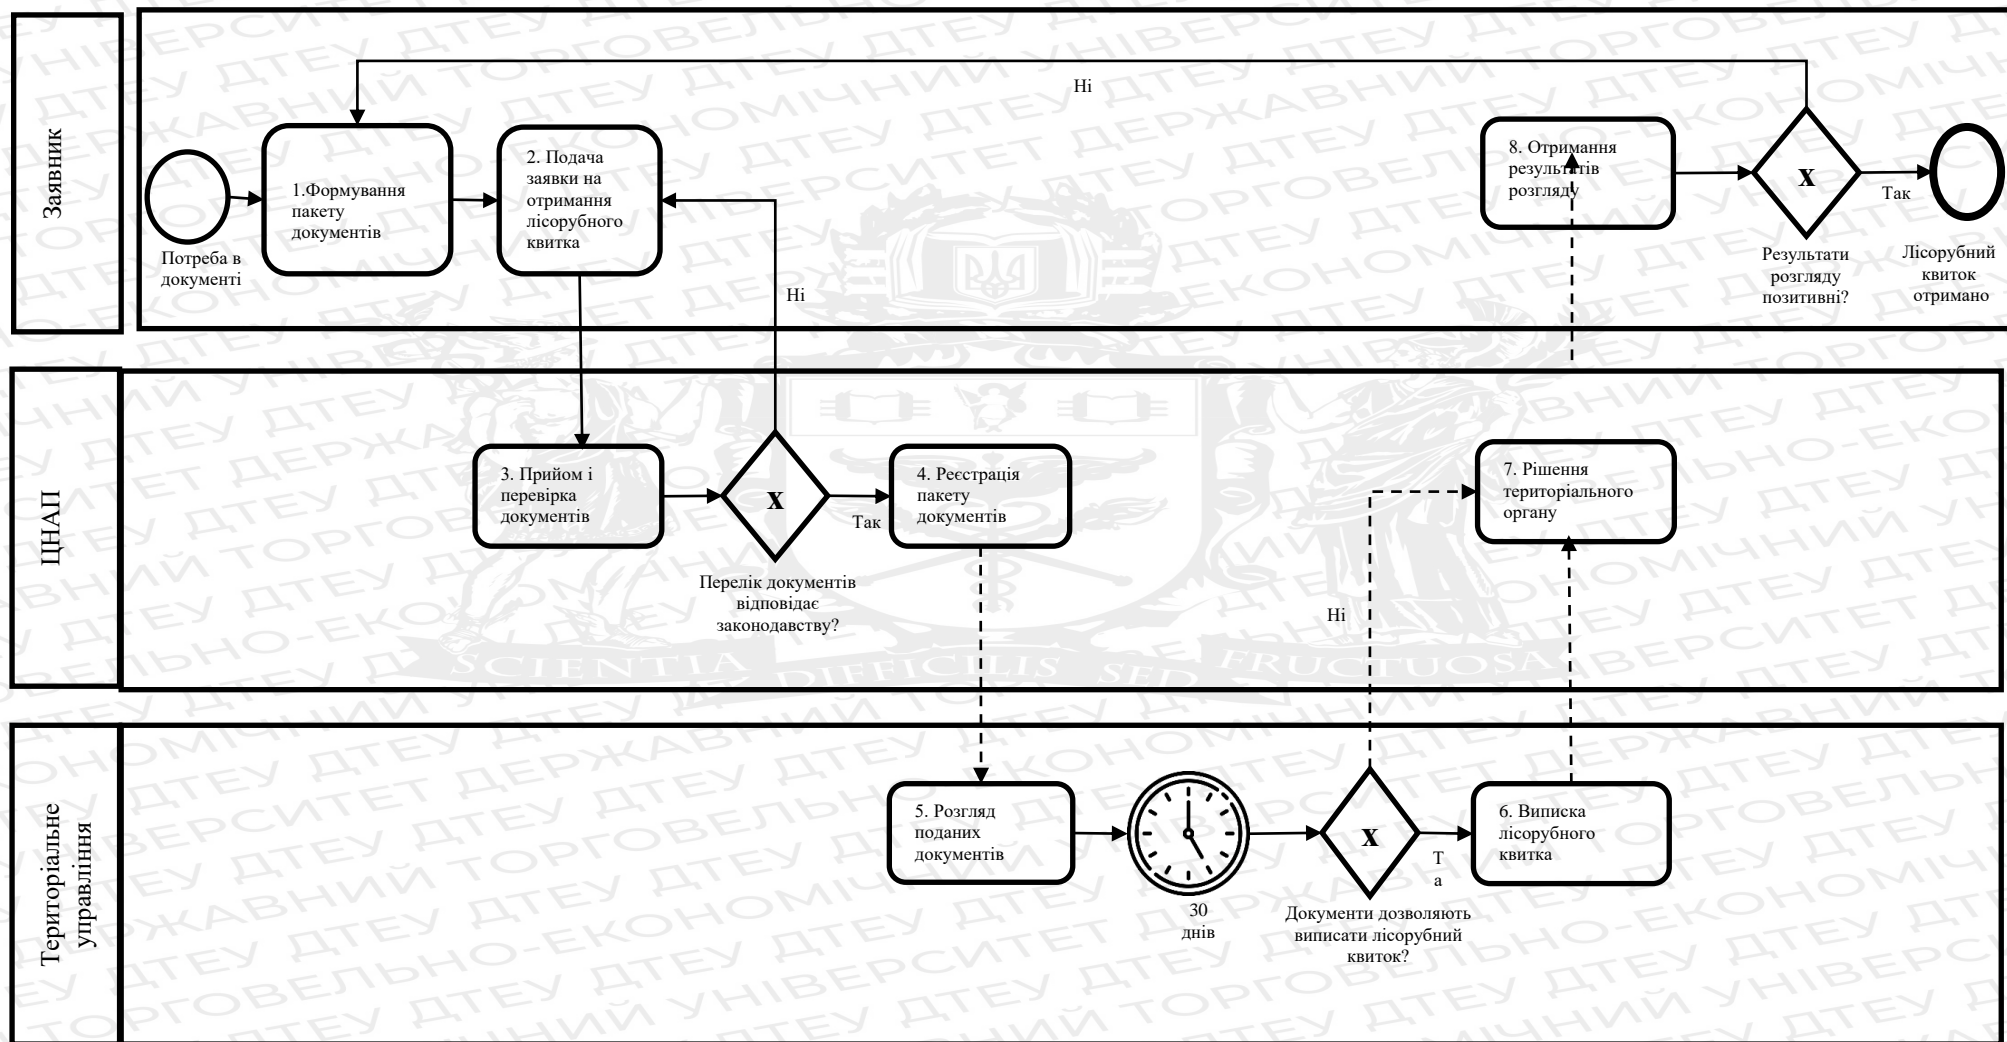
Заявник

Ні

Потреба в документі

1.Формування пакету документів

2. Подача заявки на отримання лісорубного квитка

Ні

8. Отримання результатів розгляду

X

Так

Результати розгляду позитивні?

Лісорубний квиток отримано

ЦНАП

3. Прийом і перевірка документів

X

Так

Перелік документів відповідає законодавству?

4. Реєстрація пакету документів

7. Рішення територіального органу

Ні

SCIENTIA DIFFICILIS SED FRUCTUOSA

Територіальне управління

5. Розгляд поданих документів

30 днів

X

Т а

Документи дозволяють виписати лісорубний квиток?

6. Виписка лісорубного квитка